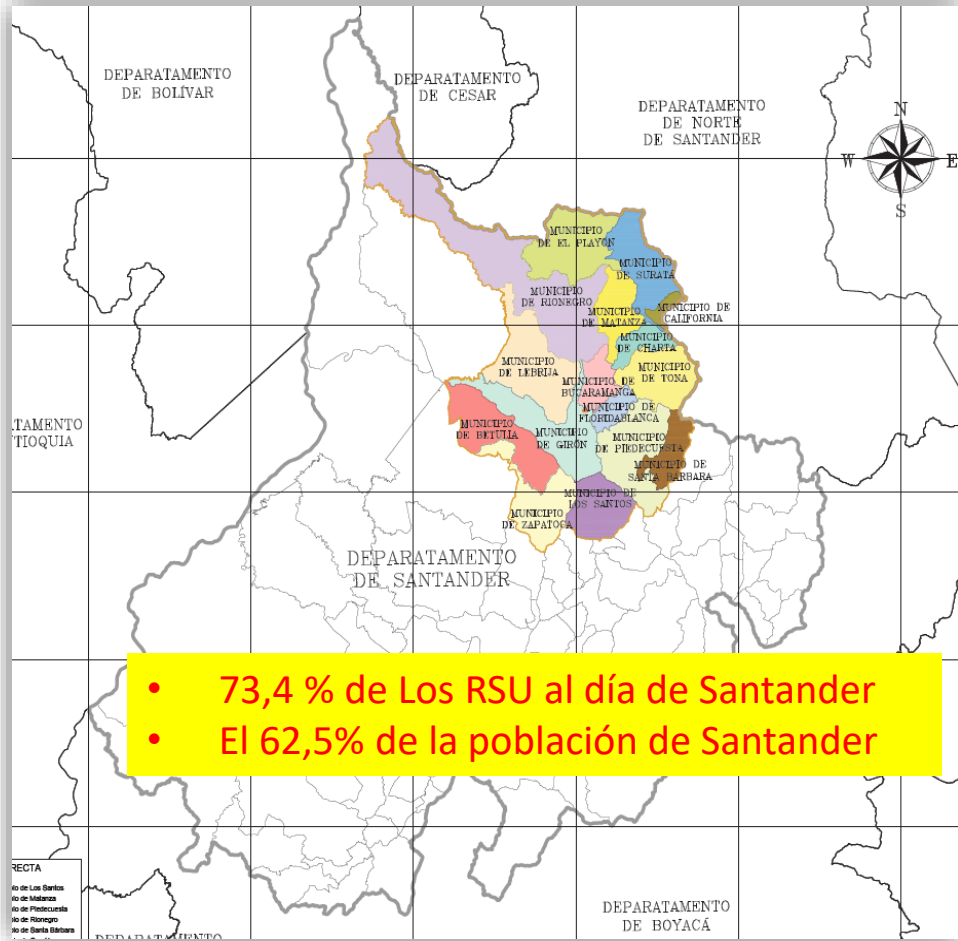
DEPARATAMENTO DE BOLÍVAR

DEPARATAMENTO DE CESAR

DEPARATAMENTO DE NORTE DE SANTANDER

N
W
E
S

MUNICIPIO DE EL PLAYON

MUNICIPIO DE SURATA

MUNICIPIO DE RIONEGRO

MUNICIPIO DE MATANZA

MUNICIPIO DE CALIFORNIA

MUNICIPIO DE CHARTA

MUNICIPIO DE LEBRIJA

MUNICIPIO DE BUCARAMANGA

MUNICIPIO DE TONA

MUNICIPIO DE FLORIDABLANCA

MUNICIPIO DE BETULIA

MUNICIPIO DE GIRON

MUNICIPIO DE PIEDECUESTA

MUNICIPIO DE SANTA BARBARA

MUNICIPIO DE LOS SANTOS

MUNICIPIO DE ZAPATOCA

ATAMENTO
TIOQUIA

DEPARATAMENTO DE SANTANDER

• 73,4 % de Los RSU al día de Santander
• El 62,5% de la población de Santander

RECTA
io de Los Santos
io de Matanza
io de Piedecuesta
io de Rionegro
io de Santa Bárbara

DEPARATAMENTO DE BOYACÁ

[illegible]